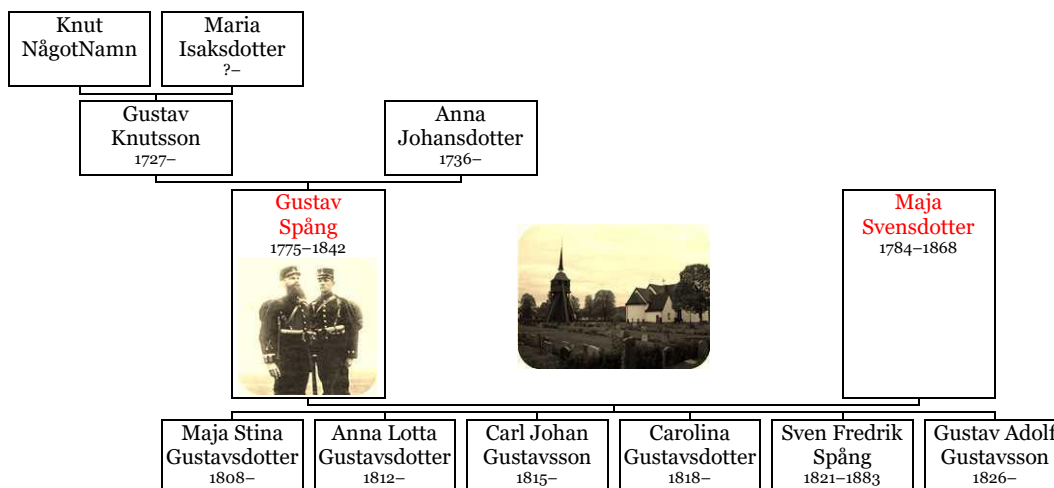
Knut
NågotNamn

Maria
Isaksdotter
?–

Gustav
Knutsson
1727–

Anna
Johansdotter
1736–

Gustav
Spång
1775–1842

Maja
Svensdotter
1784–1868

Maja Stina
Gustavsdotter
1808–

Anna Lotta
Gustavsdotter
1812–

Carl Johan
Gustavsson
1815–

Carolina
Gustavsdotter
1818–

Sven Fredrik
Spång
1821–1883

Gustav Adolf
Gustavsson
1826–